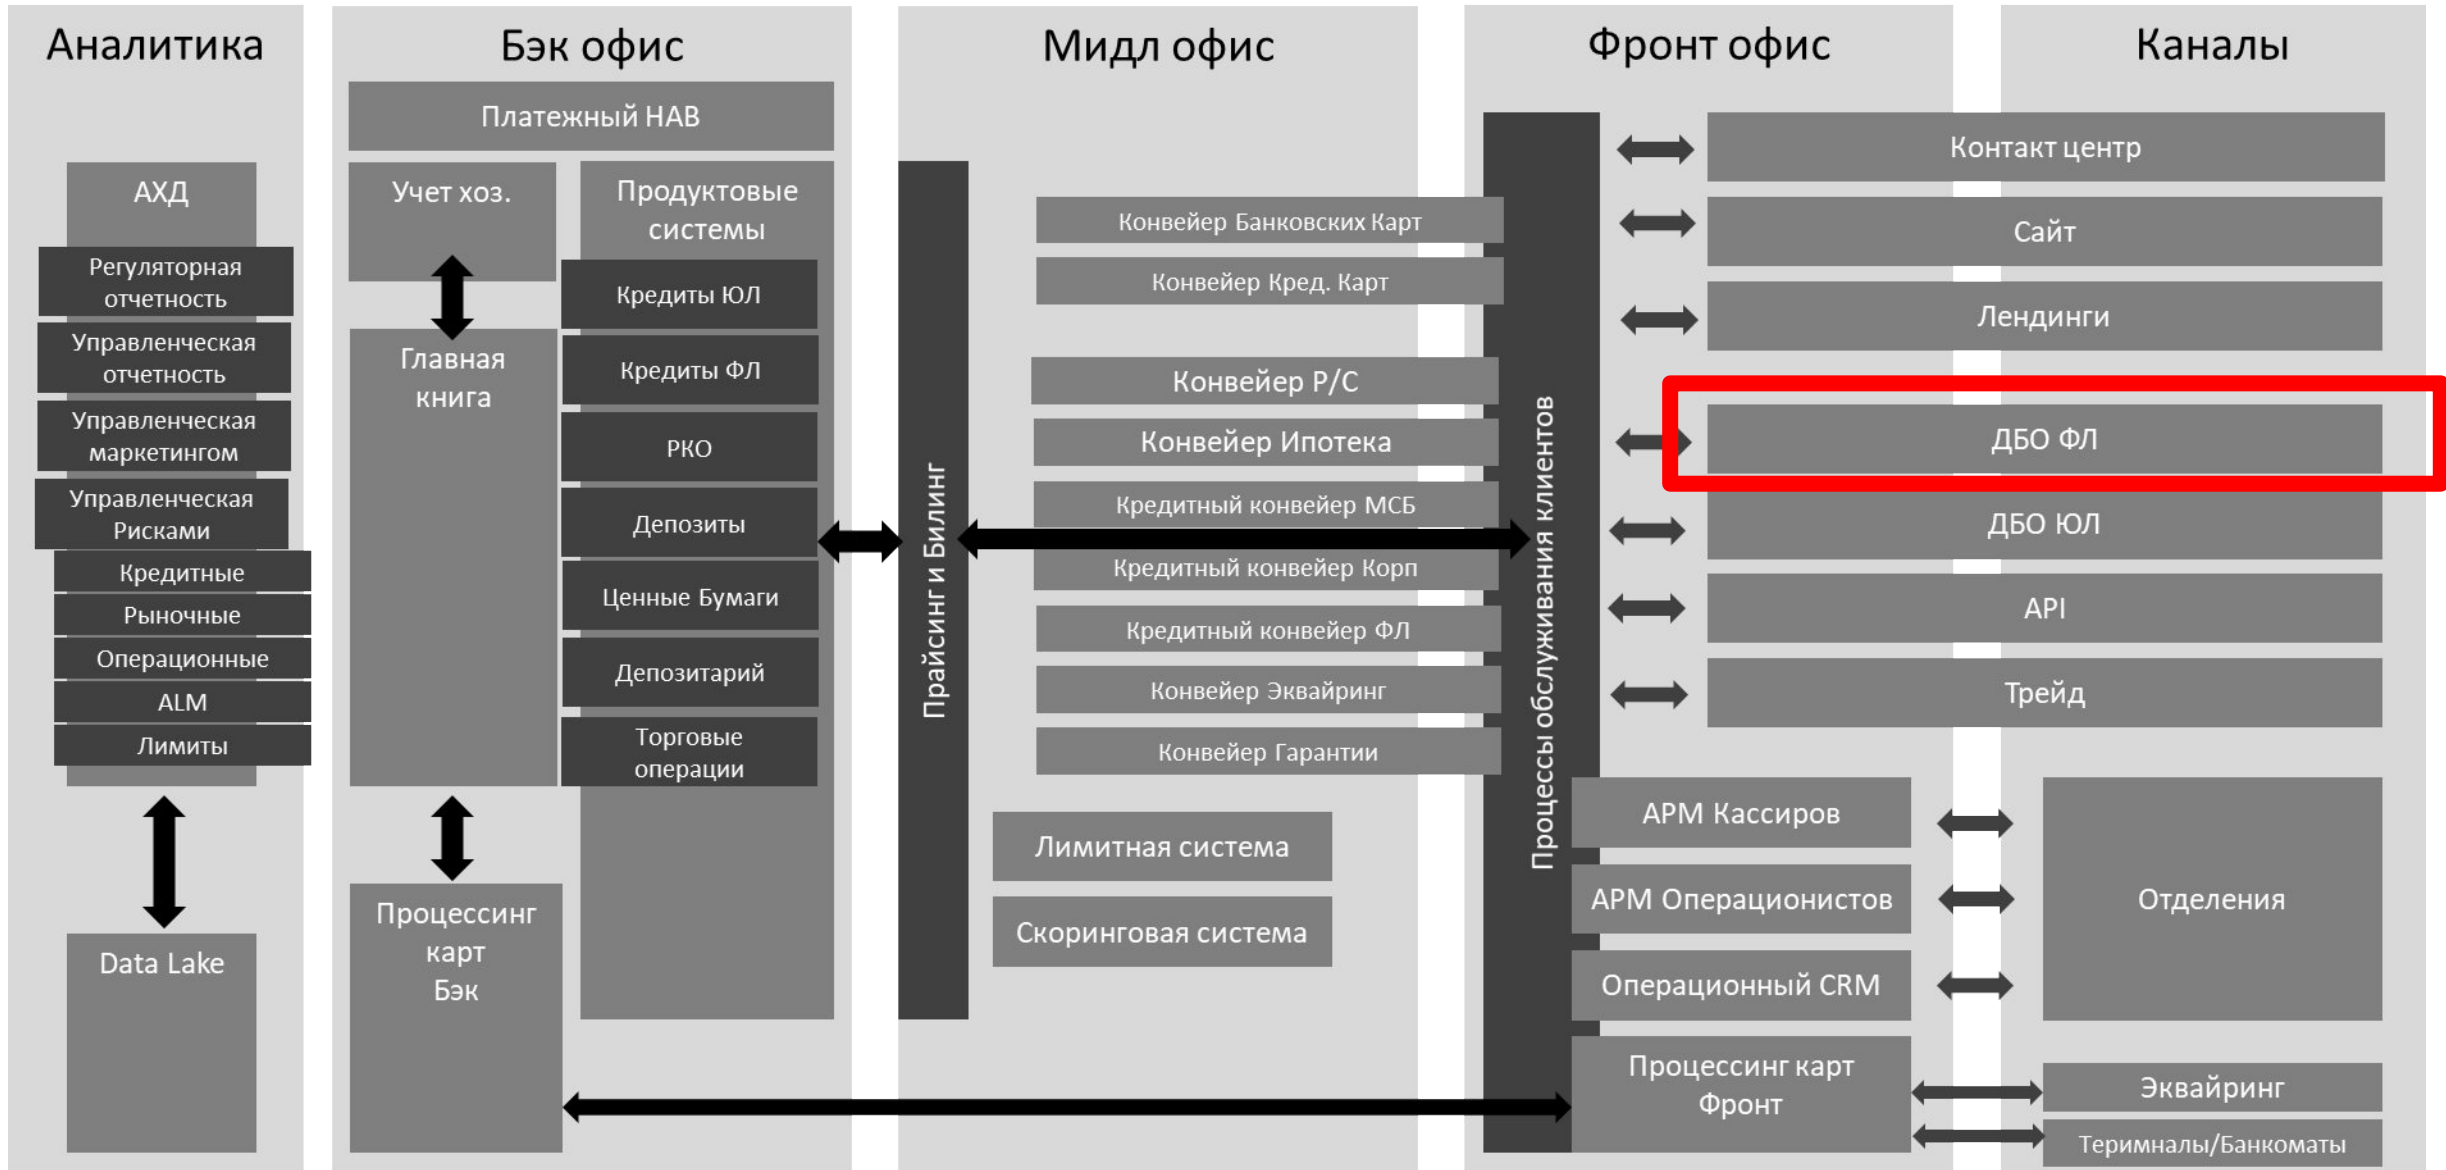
Аналитика

АХД

Регуляторная отчетность

Управленческая отчетность

Управленческая маркетингом

Управленческая Рисками

Кредитные

Рыночные

Операционные

ALM

Лимиты

Data Lake

Бэк офис

Платежный HAB

Учет хоз.

Главная книга

Продуктовые системы

Кредиты ЮЛ

Кредиты ФЛ

РКО

Депозиты

Ценные Бумаги

Депозитарий

Торговые операции

Процессинг карт Бэк

Мидл офис

Прайсинг и Билинг

Конвейер Банковских Карт

Конвейер Кред. Карт

Конвейер Р/С

Конвейер Ипотека

Кредитный конвейер МСБ

Кредитный конвейер Корп

Кредитный конвейер ФЛ

Конвейер Эквайринг

Конвейер Гарантии

Лимитная система

Скоринговая система

Фронт офис

Процессы обслуживания клиентов

АРМ Кассиров

АРМ Операционистов

Операционный CRM

Процессинг карт Фронт

Каналы

Контакт центр

Сайт

Лендинги

ДБО ФЛ

ДБО ЮЛ

API

Трейд

Отделения

Эквайринг

Терминалы/Банкоматы